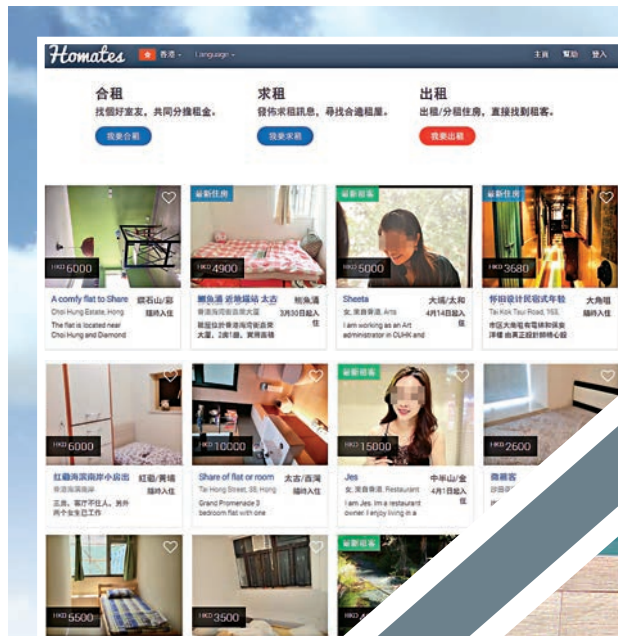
Homates 香港 Language 主頁 幫助 登入

合租
找個好室友，共同分擔租金。
我要合租

求租
發佈求租訊息，尋找合適租屋。
我要求租

出租
出租/分租住房，直接找到租客。
我要出租

HKD 6000
A comfy flat to Share 鑽石山/彩
Choi Hung Estate, Hong 隨時入住
The flat is located near Choi Hung and Diamond

最新住房
HKD 4900
鰂魚涌 近港鐵站 太古 鰂魚涌
香港鰂魚涌 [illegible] 3月30日起入住
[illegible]

最新租客
HKD 5000
Sheeta 大埔/太和
女, 來自香港, Arts 4月14日起入住
I am working as an Art administrator in CUHK and

最新住房
HKD 3680
特色設計民宿式單位 大角咀
Tai Kok Tsui Road, 153, 隨時入住
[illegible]

HKD 6000
紅磡海濱南岸小房出 紅磡/黃埔
香港紅磡海濱 隨時入住
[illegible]

HKD 10000
Share of flat or room 太古/西灣
Tai Hong Street, 38, Hong 隨時入住
Grand Promenade 3 bedroom flat with one

最新租客
HKD 15000
Jes 中半山/金
女, 來自香港, Restaurant 4月1日起入住
I am Jes. Im a restaurant owner. I enjoy living in a

HKD 2600
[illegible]

HKD 5500

HKD 3500

最新租客